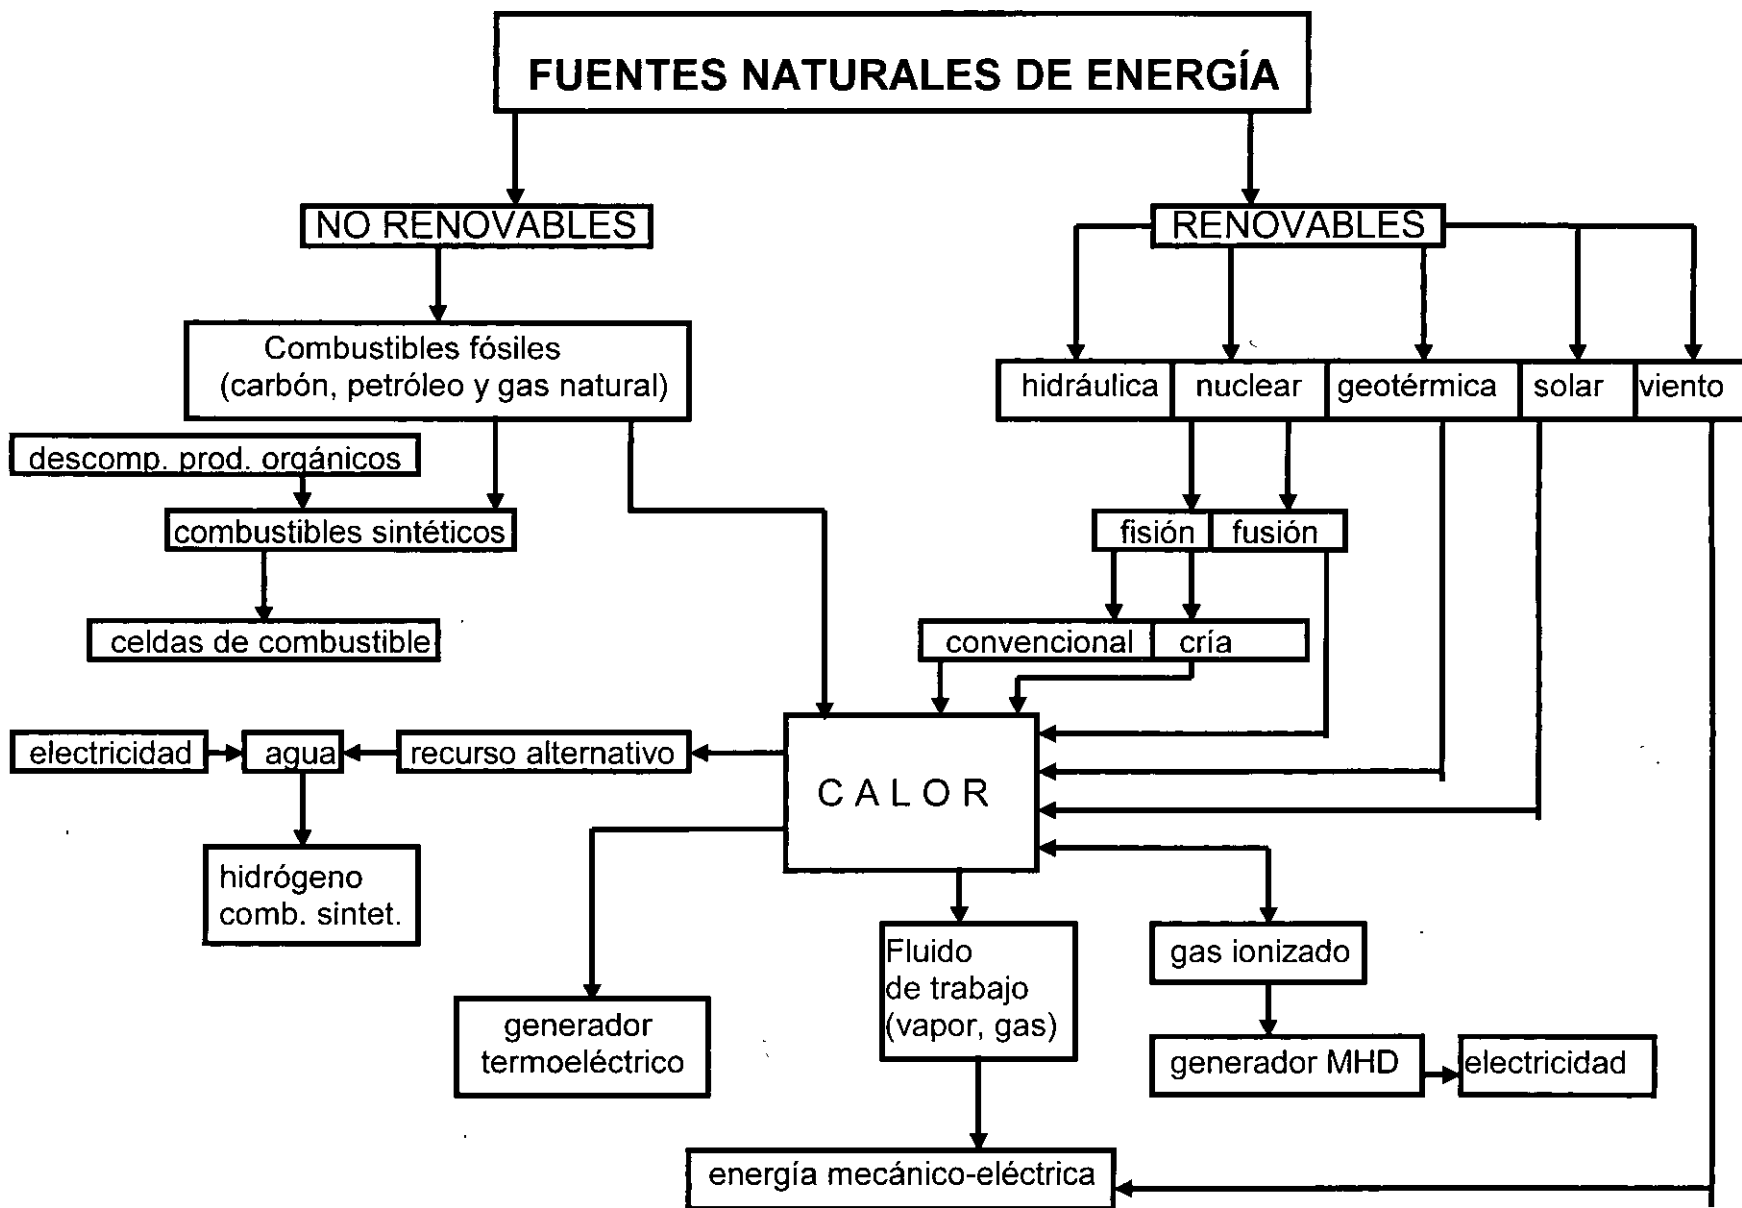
FUENTES NATURALES DE ENERGÍA

NO RENOVABLES

RENOVABLES

Combustibles fósiles (carbón, petróleo y gas natural)

hidráulica

nuclear

geotérmica

solar

viento

descomp. prod. orgánicos

combustibles sintéticos

fisión

fusión

celdas de combustible

convencional

cría

electricidad

agua

recurso alternativo

CALOR

hidrógeno comb. sintet.

generador termoeléctrico

Fluido de trabajo (vapor, gas)

gas ionizado

generador MHD

electricidad

energía mecánico-eléctrica